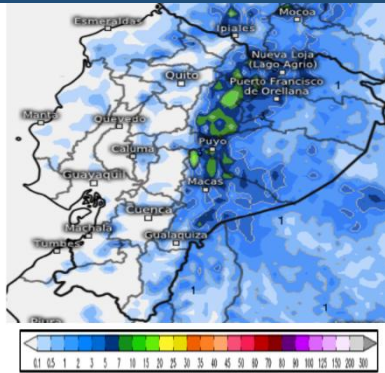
Esmeraldas
Mocoa
Ipiales
Nueva Loja (Lago Agrio)
Quito
Puerto Francisco de Orellana
Manta
Quevedo
1
Caluma
Puyo
Guayaquil
Macas
Cuenca
Machala
1
Gualaquiza
Tumbes
1
Piura

0.1 0.5 1 2 3 5 7 10 15 20 25 30 35 40 45 50 60 70 80 90 100 125 150 200 300